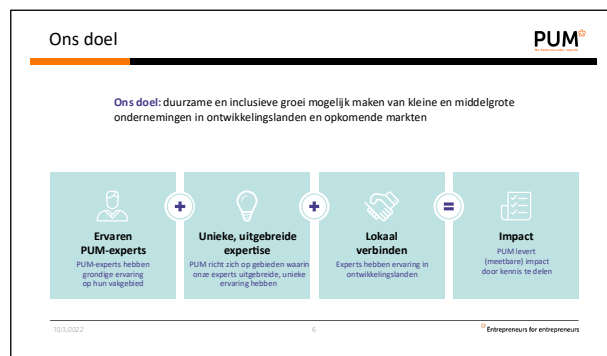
Ons doel

PUM
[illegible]

**Ons doel:** duurzame en inclusieve groei mogelijk maken van kleine en middelgrote ondernemingen in ontwikkelingslanden en opkomende markten

Ervaren PUM-experts
PUM-experts hebben grondige ervaring op hun vakgebied

+

Unieke, uitgebreide expertise
PUM richt zich op gebieden waarin onze experts uitgebreide, unieke ervaring hebben

+

Lokaal verbinden
Experts hebben ervaring in ontwikkelingslanden

=

Impact
PUM levert (meetbare) impact door kennis te delen

10/3/2022

6

Entrepreneurs for entrepreneurs